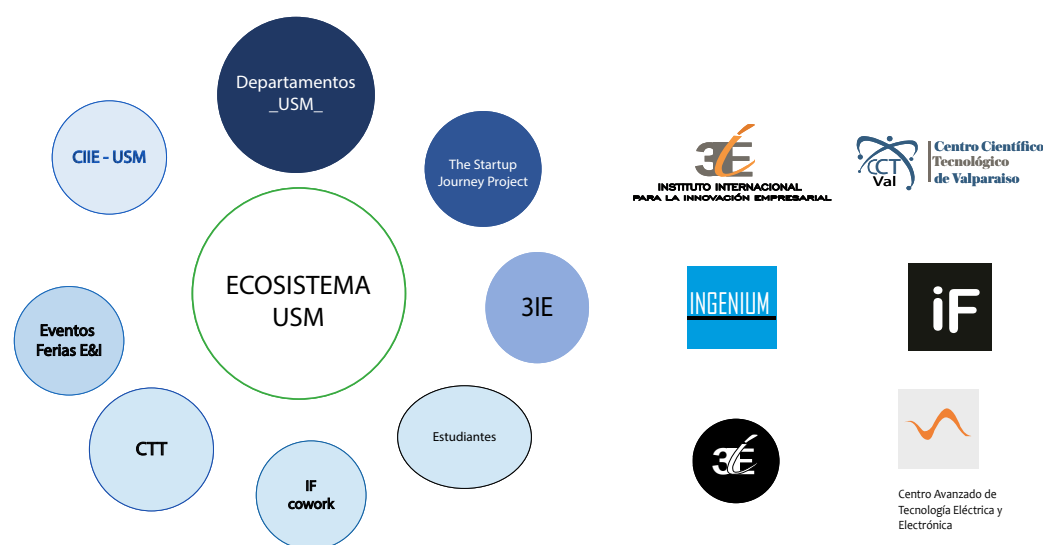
Departamentos
_USM_

CIIE - USM

The Startup Journey Project

ECOSISTEMA USM

3IE

Eventos Ferias E&I

Estudiantes

CTT

IF cowork

3IE
INSTITUTO INTERNACIONAL PARA LA INNOVACIÓN EMPRESARIAL

CCT Val
Centro Científico Tecnológico de Valparaíso

INGENIUM

iF

3IE

Centro Avanzado de Tecnología Eléctrica y Electrónica